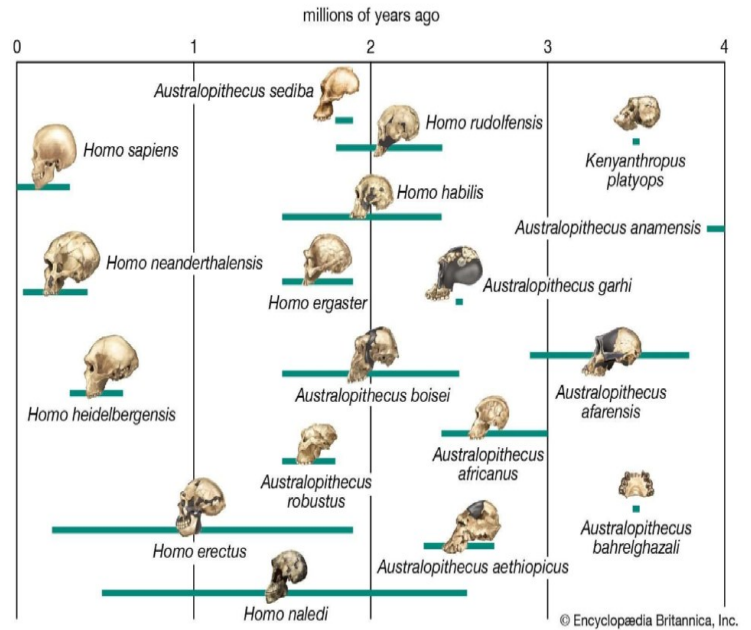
millions of years ago

0
1
2
3
4

Australopithecus sediba
Homo rudolfensis
Homo sapiens
Kenyanthropus platyops
Homo habilis
Australopithecus anamensis
Homo neanderthalensis
Australopithecus garhi
Homo ergaster
Homo heidelbergensis
Australopithecus boisei
Australopithecus afarensis
Australopithecus africanus
Australopithecus robustus
Homo erectus
Australopithecus bahrelghazali
Australopithecus aethiopicus
Homo naledi

© Encyclopædia Britannica, Inc.